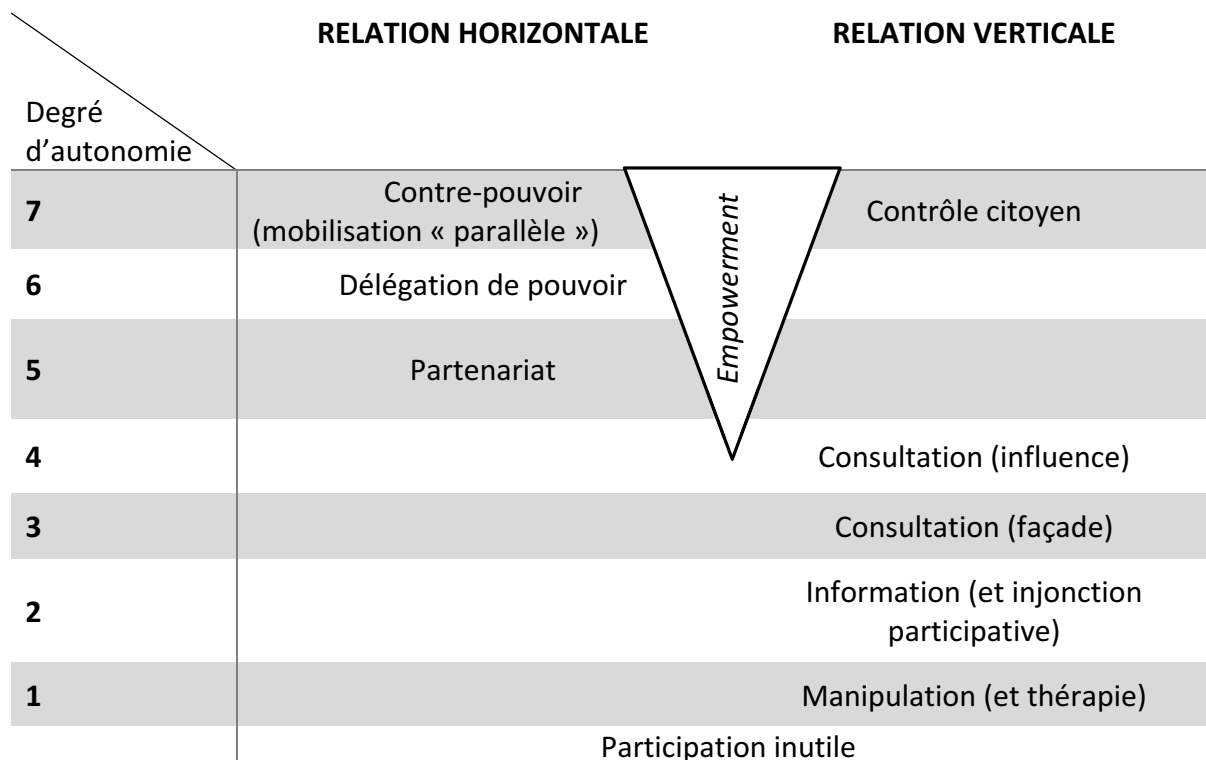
| Degré d'autonomie | RELATION HORIZONTALE | RELATION VERTICALE |
|---|---|---|
| 7 | Contre-pouvoir (mobilisation « parallèle ») | Contrôle citoyen |
| 6 | Délégation de pouvoir | |
| 5 | Partenariat | |
| 4 | | Consultation (influence) |
| 3 | | Consultation (façade) |
| 2 | | Information (et injonction participative) |
| 1 | | Manipulation (et thérapie) |

Empowerment

Participation inutile